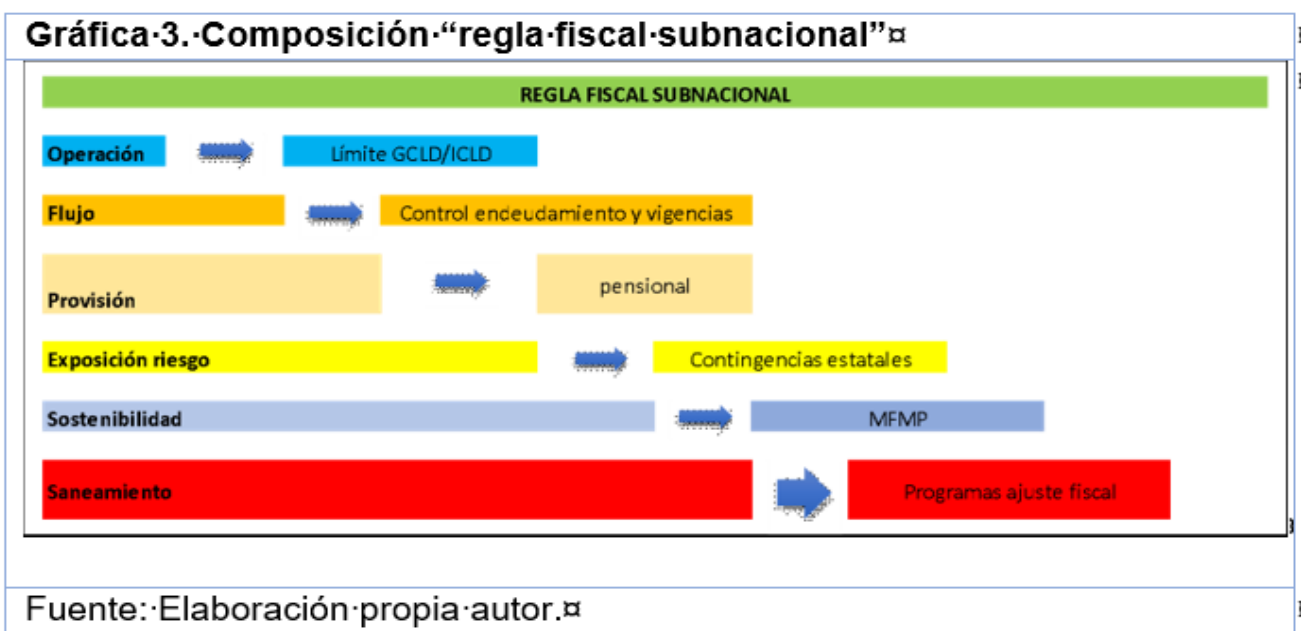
Gráfica·3.·Composición·“regla·fiscal·subnacional”¤

REGLA FISCAL SUBNACIONAL

Operación → Límite GCLD/ICLD

Flujo → Control endeudamiento y vigencias

Provisión → pensional

Exposición riesgo → Contingencias estatales

Sostenibilidad → MFMP

Saneamiento → Programas ajuste fiscal

Fuente:·Elaboración·propia·autor.¤